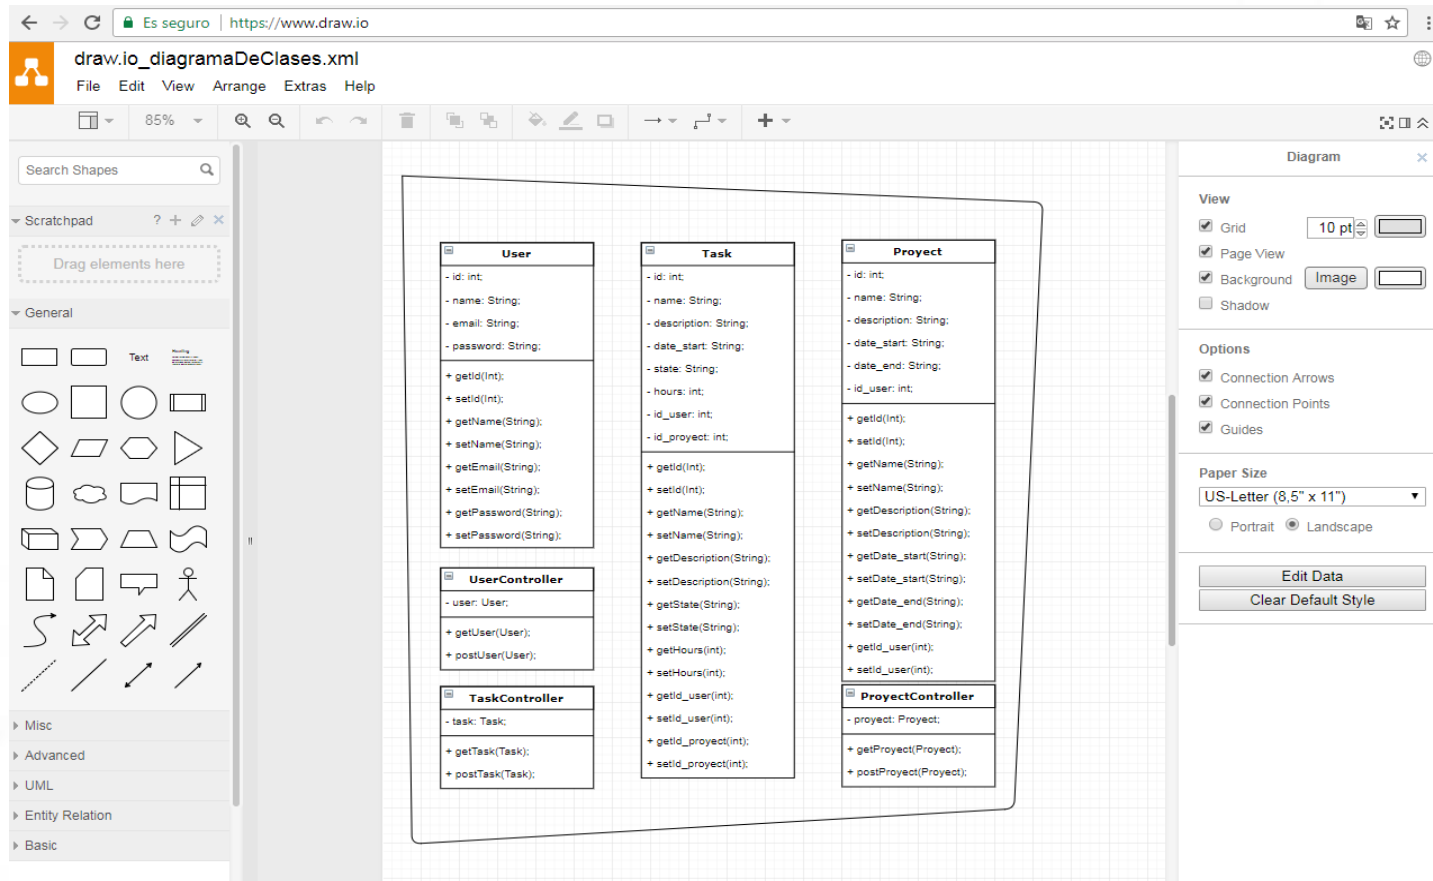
Es seguro | https://www.draw.io

draw.io_diagramaDeClases.xml

File Edit View Arrange Extras Help

85%

Search Shapes

Scratchpad ? + ✎ ✕

Drag elements here

General

Text

Misc

Advanced

UML

Entity Relation

Basic

User
- id: int;
- name: String;
- email: String;
- password: String;
+ getId(Int);
+ setId(Int);
+ getName(String);
+ setName(String);
+ getEmail(String);
+ setEmail(String);
+ getPassword(String);
+ setPassword(String);

UserController
- user: User;
+ getUser(User);
+ postUser(User);

TaskController
- task: Task;
+ getTask(Task);
+ postTask(Task);

Task
- id: int;
- name: String;
- description: String;
- date_start: String;
- state: String;
- hours: int;
- id_user: int;
- id_proyect: int;
+ getId(Int);
+ setId(Int);
+ getName(String);
+ setName(String);
+ getDescription(String);
+ setDescription(String);
+ getState(String);
+ setState(String);
+ getHours(int);
+ setHours(int);
+ getId_user(int);
+ setId_user(int);
+ getId_proyect(int);
+ setId_proyect(int);

Proyect
- id: int;
- name: String;
- description: String;
- date_start: String;
- date_end: String;
- id_user: int;
+ getId(Int);
+ setId(Int);
+ getName(String);
+ setName(String);
+ getDescription(String);
+ setDescription(String);
+ getDate_start(String);
+ setDate_start(String);
+ getDate_end(String);
+ setDate_end(String);
+ getId_user(int);
+ setId_user(int);

ProyectController
- proyect: Proyect;
+ getProyect(Proyect);
+ postProyect(Proyect);

Diagram ✕

View
Grid 10 pt
Page View
Background Image
Shadow

Options
Connection Arrows
Connection Points
Guides

Paper Size
US-Letter (8,5" x 11")
Portrait Landscape

Edit Data
Clear Default Style